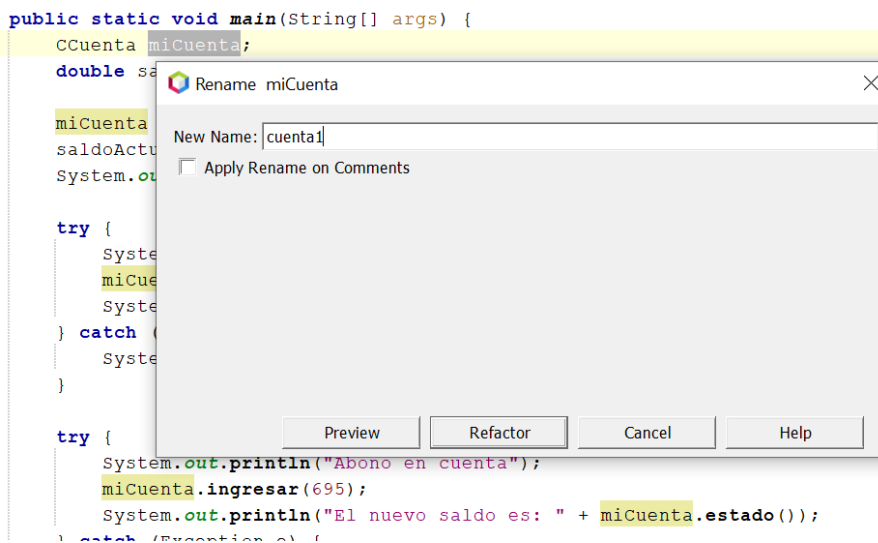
public static void main(String[] args) {
CCuenta miCuenta;
double sa
miCuenta
saldoActu
System.ou
try {
Syste
miCue
Syste
} catch (
Syste
}
try {
System.out.println("Abono en cuenta");
miCuenta.ingresar(695);
System.out.println("El nuevo saldo es: " + miCuenta.estado());
} catch (Exception e) {

Rename miCuenta
New Name: cuenta1
Apply Rename on Comments
Preview
Refactor
Cancel
Help